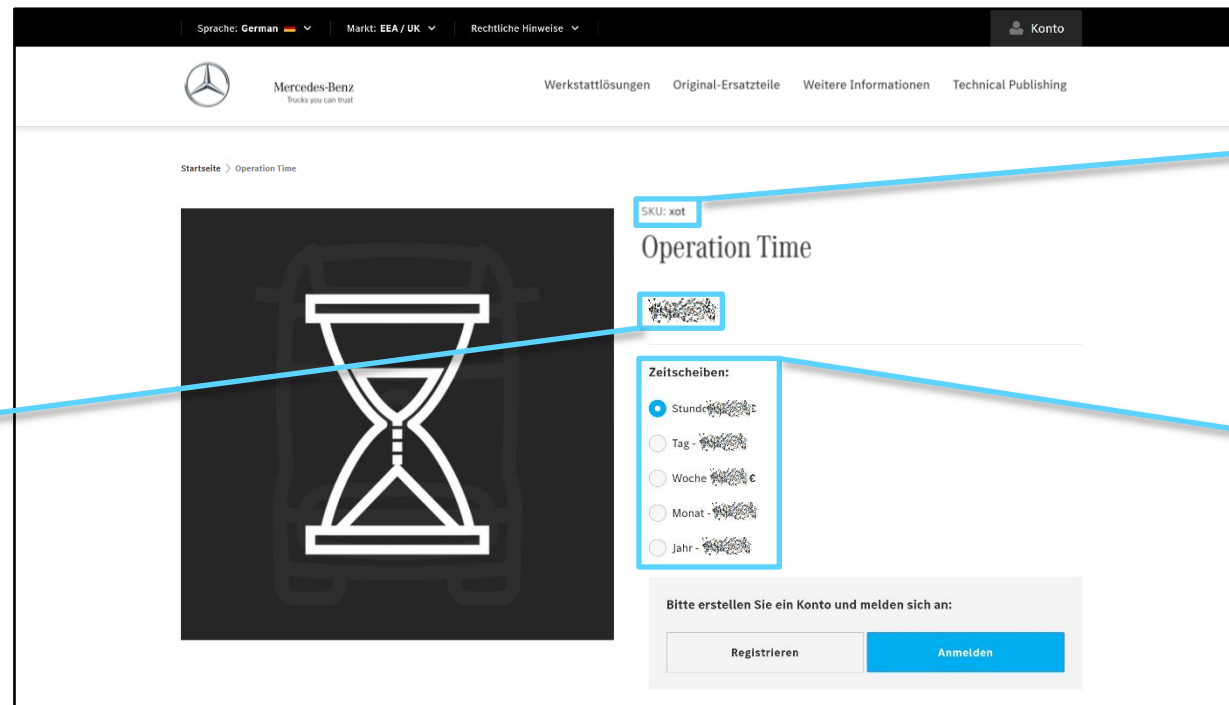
Sprache: German | Markt: EEA / UK | Rechtliche Hinweise | Konto

Mercedes-Benz
Trucks you can trust

Werkstattlösungen | Original-Ersatzteile | Weitere Informationen | Technical Publishing

Startseite > Operation Time

SKU: xot

Operation Time

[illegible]

Zeitscheiben:

Stunde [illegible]

Tag - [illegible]

Woche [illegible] €

Monat - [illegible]

Jahr - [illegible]

Bitte erstellen Sie ein Konto und melden sich an:

Registrieren | Anmelden